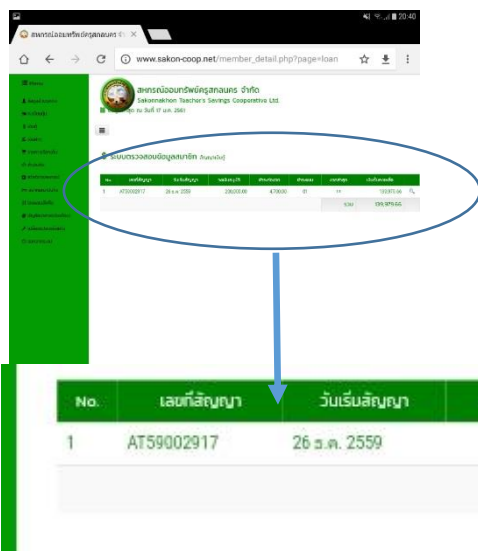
20:40

สหกรณ์ออมทรัพย์ครูสกลนคร จำกั ×

www.sakon-coop.net/member_detail.php?page=loan

สหกรณ์ออมทรัพย์ครูสกลนคร จำกัด
Sakonnakhon Teacher's Savings Cooperative Ltd.

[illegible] ณ วันที่ 17 เม.ย. 2561

ระบบตรวจสอบข้อมูลสมาชิก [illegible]

| No. | เลขที่สัญญา | วันเริ่มสัญญา | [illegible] | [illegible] | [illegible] | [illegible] | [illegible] |
|---|---|---|---|---|---|---|---|
| 1 | AT59002917 | 26 ธ.ค. 2559 | 200,000.00 | 4,700.00 | 01 | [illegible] | 139,979.66 |
| | | | | | | รวม | 139,979.66 |

| No. | เลขที่สัญญา | วันเริ่มสัญญา |
|---|---|---|
| 1 | AT59002917 | 26 ธ.ค. 2559 |